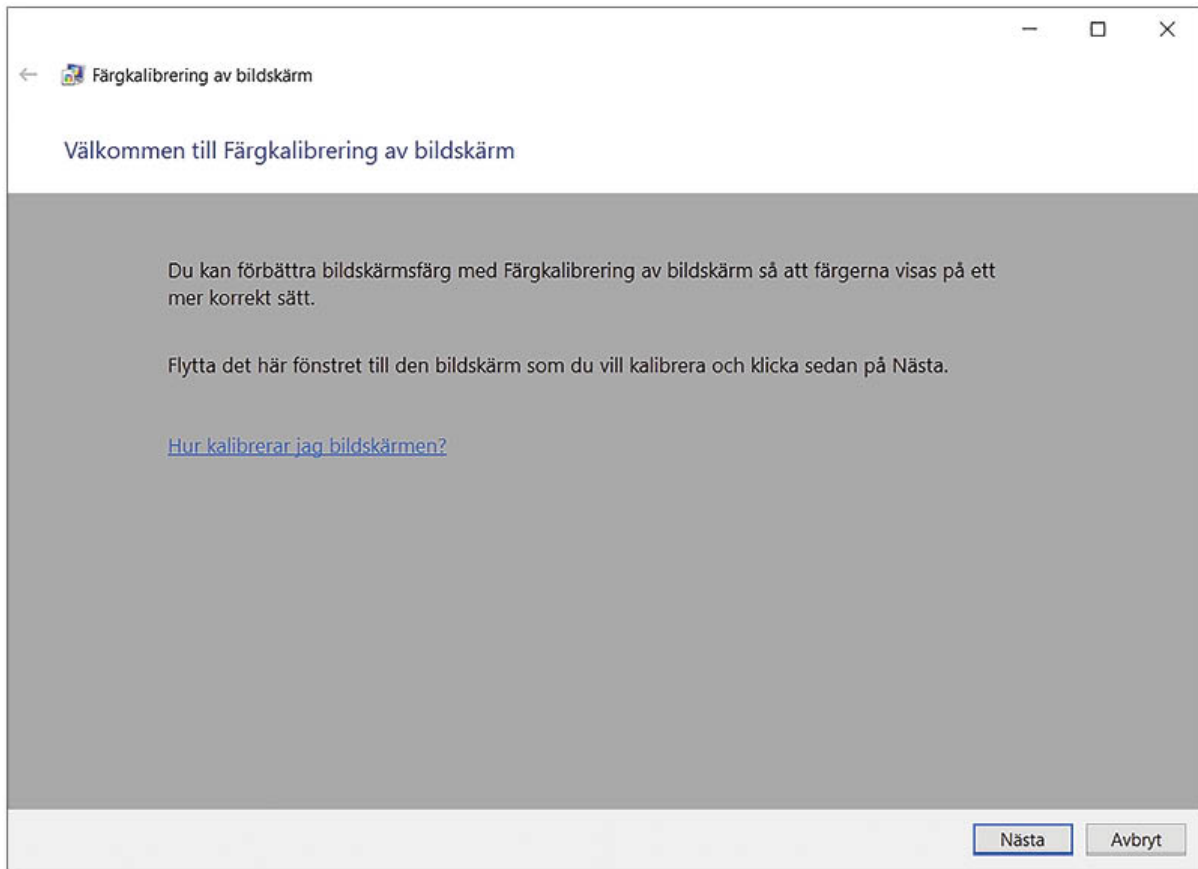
Färgkalibrering av bildskärm

Välkommen till Färgkalibrering av bildskärm

Du kan förbättra bildskärmsfärg med Färgkalibrering av bildskärm så att färgerna visas på ett mer korrekt sätt.

Flytta det här fönstret till den bildskärm som du vill kalibrera och klicka sedan på Nästa.

Hur kalibrerar jag bildskärmen?

Nästa
Avbryt